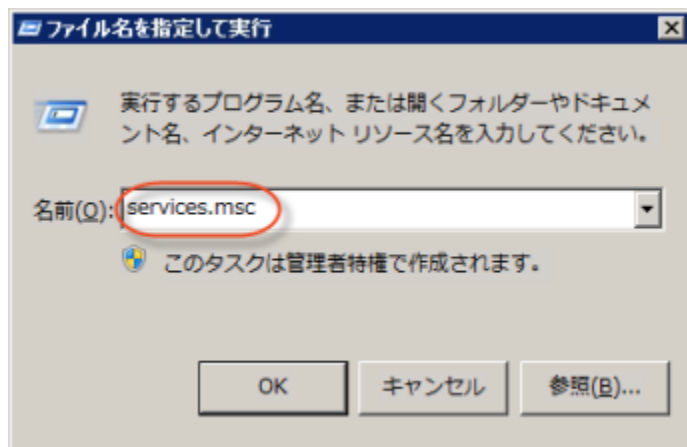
ファイル名を指定して実行

実行するプログラム名、または開くフォルダーやドキュメント名、インターネット リソース名を入力してください。

名前(O): services.msc

このタスクは管理者特権で作成されます。

OK キャンセル 参照(B)...